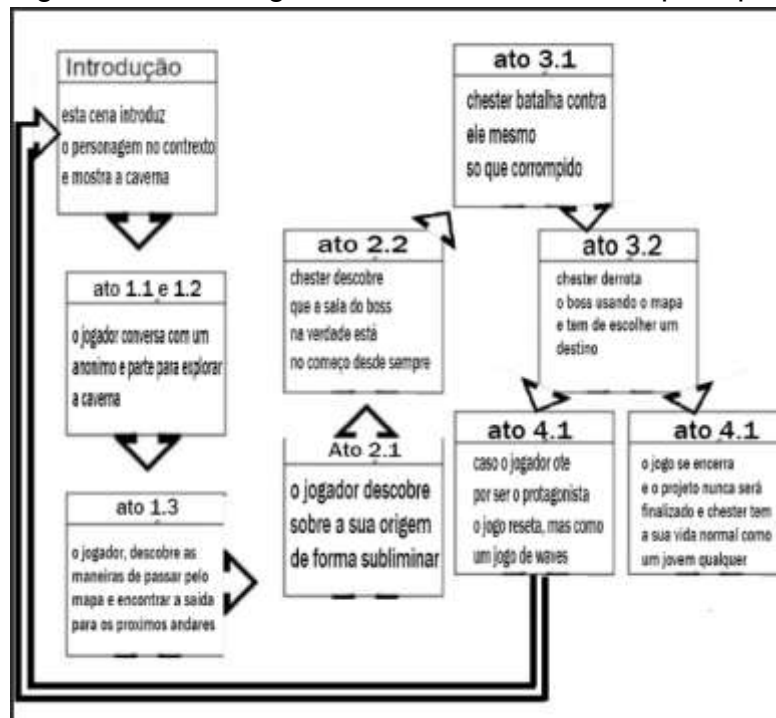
Introdução

esta cena introduz o personagem no contrexto e mostra a caverna

ato 1.1 e 1.2

o jogador conversa com um anonimo e parte para explorar a caverna

ato 1.3

o jogador, descobre as maneiras de passar pelo mapa e encontrar a saida para os proximos andares

Ato 2.1

o jogador descobre sobre a sua origem de forma subliminar

ato 2.2

chester descobre que a sala do boss na verdade está no começo desde sempre

ato 3.1

chester batalha contra ele mesmo so que corrompido

ato 3.2

chester derrota o boss usando o mapa e tem de escolher um destino

ato 4.1

caso o jogador ote por ser o protagonista o jogo reseta, mas como um jogo de waves

ato 4.1

o jogo se encerra e o projeto nunca será finalizado e chester tem a sua vida normal como um jovem qualquer